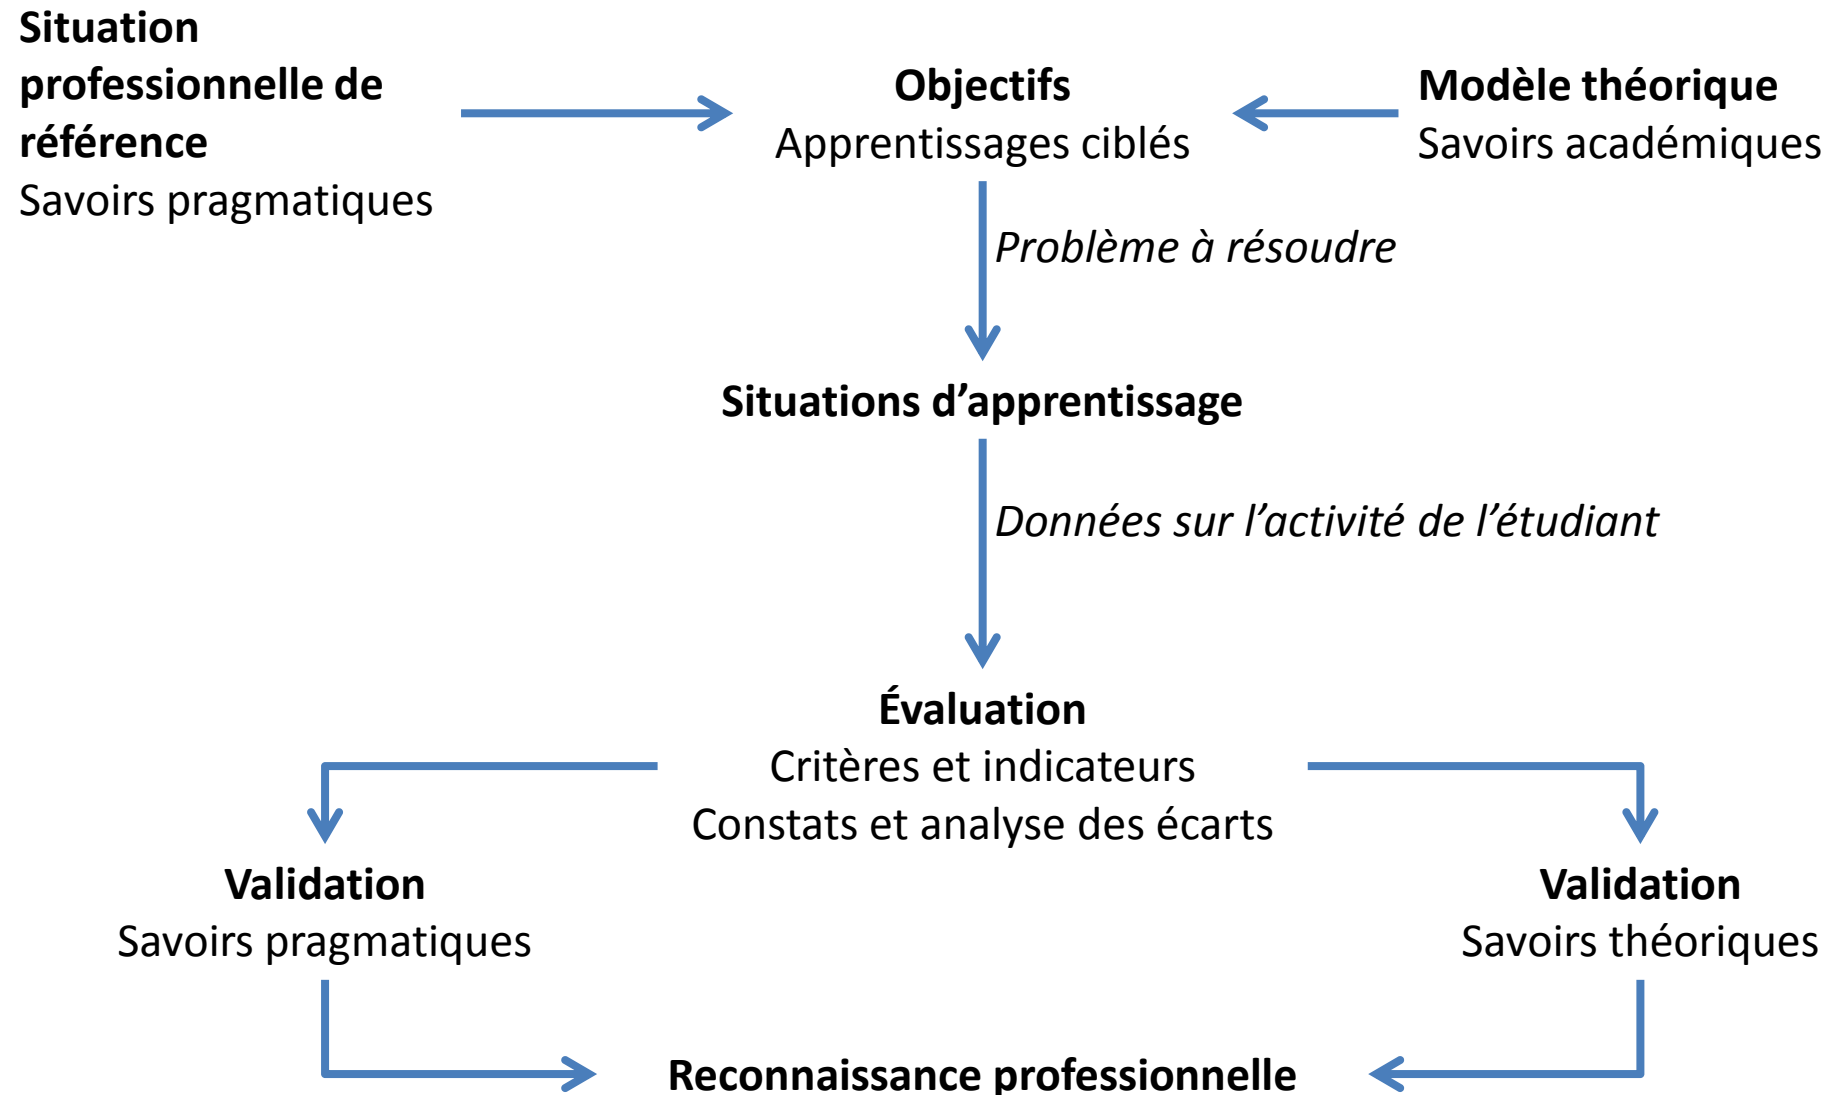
**Situation professionnelle de référence**
Savoirs pragmatiques

**Objectifs**
Apprentissages ciblés

**Modèle théorique**
Savoirs académiques

*Problème à résoudre*

**Situations d'apprentissage**

*Données sur l'activité de l'étudiant*

**Évaluation**
Critères et indicateurs
Constats et analyse des écarts

**Validation**
Savoirs pragmatiques

**Validation**
Savoirs théoriques

**Reconnaissance professionnelle**